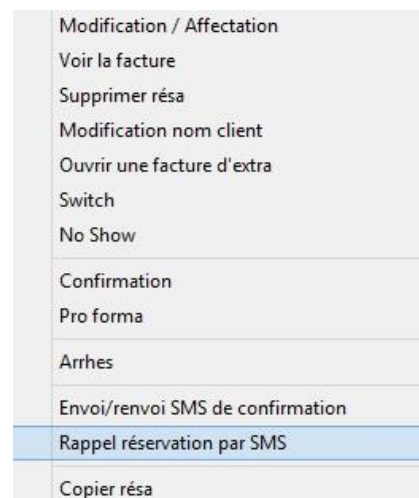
Modification / Affectation
Voir la facture
Supprimer résa
Modification nom client
Ouvrir une facture d'extra
Switch
No Show

Confirmation
Pro forma

Arrhes

Envoi/renvoi SMS de confirmation
Rappel réservation par SMS

Copier résa